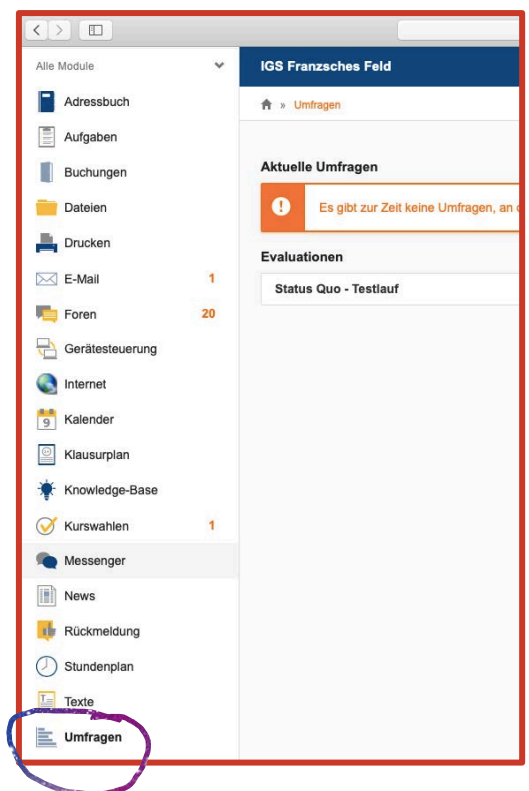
Alle Module

Adressbuch
Aufgaben
Buchungen
Dateien
Drucken
E-Mail 1
Foren 20
Gerätesteuerung
Internet
Kalender
Klausurplan
Knowledge-Base
Kurswahlen 1
Messenger
News
Rückmeldung
Stundenplan
Texte
Umfragen

IGS Franzsches Feld

» Umfragen

Aktuelle Umfragen

Es gibt zur Zeit keine Umfragen, an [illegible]

Evaluationen

Status Quo - Testlauf